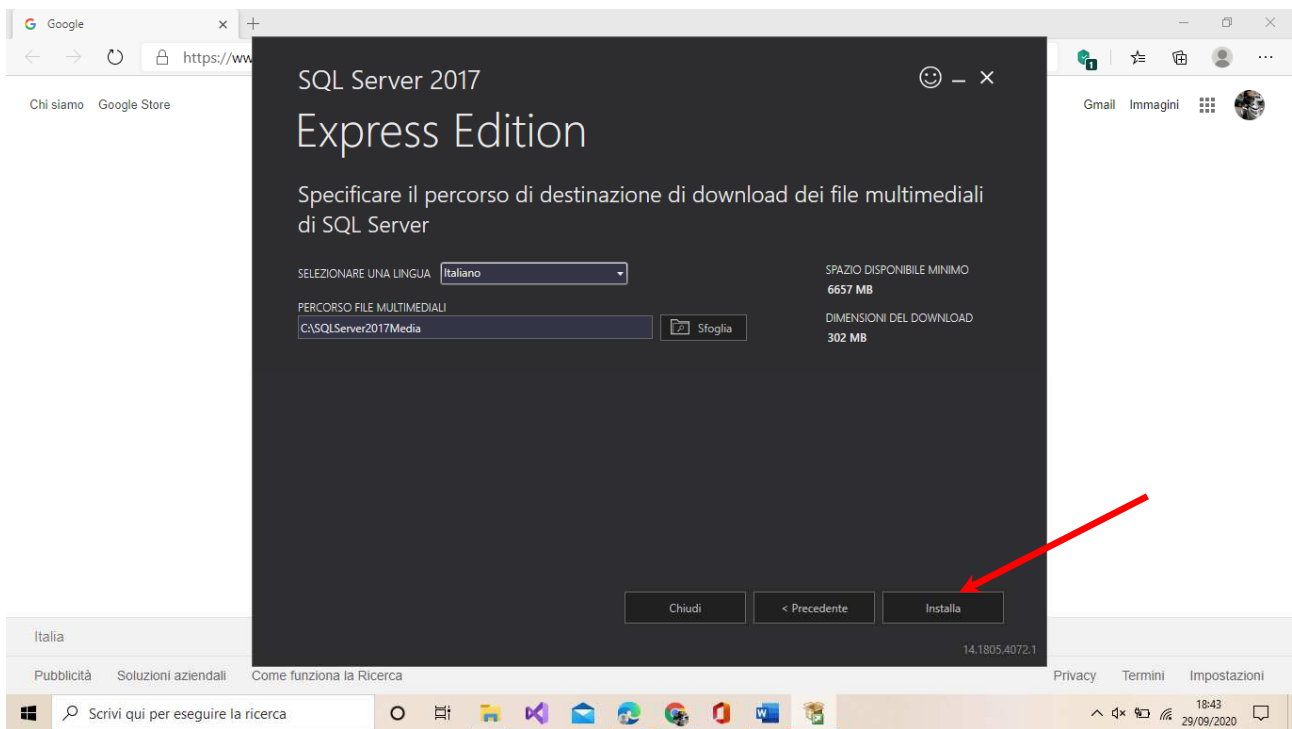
Google × +

https://ww

Chi siamo Google Store

Gmail Immagini

SQL Server 2017

Express Edition

Specificare il percorso di destinazione di download dei file multimediali di SQL Server

SELEZIONARE UNA LINGUA Italiano

PERCORSO FILE MULTIMEDIALI
C:\SQLServer2017Media

Sfoglia

SPAZIO DISPONIBILE MINIMO
6657 MB

DIMENSIONI DEL DOWNLOAD
302 MB

Chiudi < Precedente Installa

14.1805.4072.1

Italia

Pubblicità Soluzioni aziendali Come funziona la Ricerca

Privacy Termini Impostazioni

Scrivi qui per eseguire la ricerca

18:43
29/09/2020